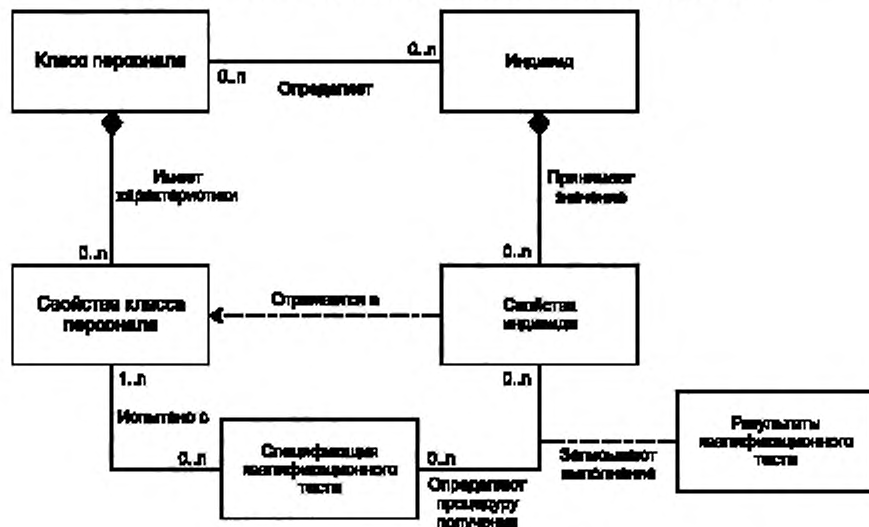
Класс персонала

0..n

Определяет

0..n

Индивид

Имеет характеристики

Принимает значения

0..n

0..n

Свойства класса персонала

Отражается в

Свойства индивида

1..n

0..n

Испытано с

Спецификация квалификационного теста

0..n

0..n

Определяет процедуру получения

Записывает выполнение

Результаты квалификационного теста